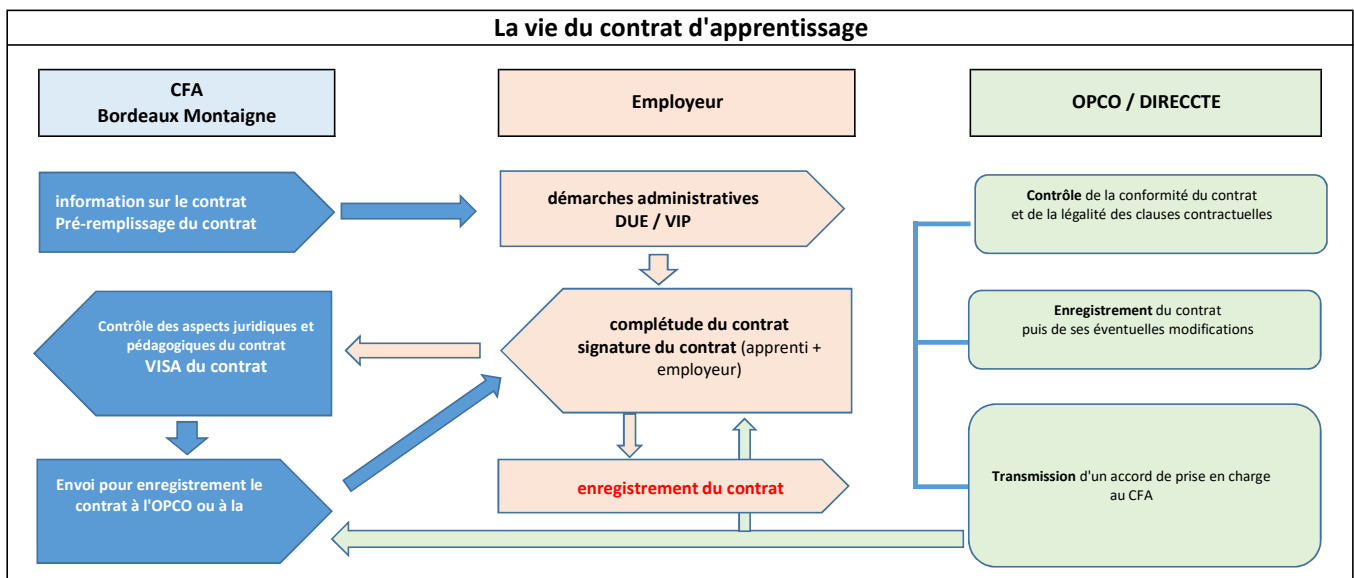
La vie du contrat d'apprentissage

CFA
Bordeaux Montaigne

Employeur

OPCO / DIRECCTE

information sur le contrat
Pré-remplissage du contrat

démarches administratives
DUE / VIP

Contrôle de la conformité du contrat et de la légalité des clauses contractuelles

Contrôle des aspects juridiques et pédagogiques du contrat
VISA du contrat

complétude du contrat
signature du contrat (apprenti + employeur)

Enregistrement du contrat puis de ses éventuelles modifications

Envoi pour enregistrement le contrat à l'OPCO ou à la

enregistrement du contrat

Transmission d'un accord de prise en charge au CFA